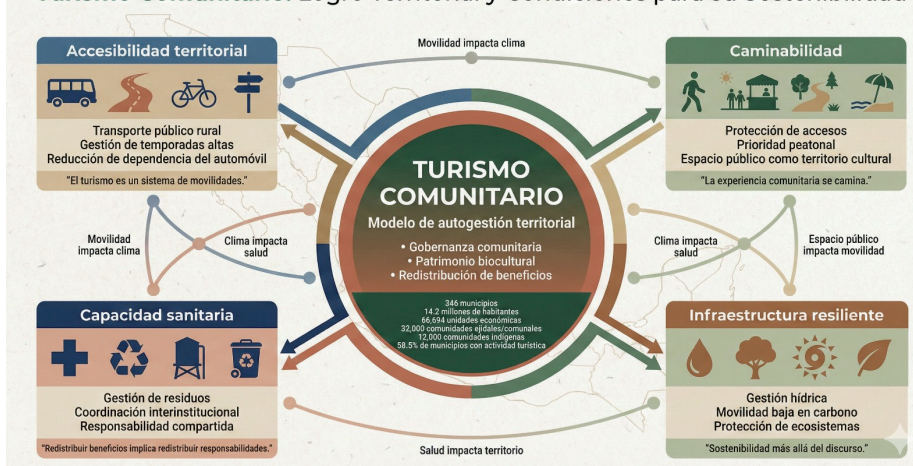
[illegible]

Movilidad impacta clima

Accesibilidad territorial

Transporte público rural
Gestión de temporadas altas
Reducción de dependencia del automóvil

"El turismo es un sistema de movilidades."

Caminabilidad

Protección de accesos
Prioridad peatonal
Espacio público como territorio cultural

"La experiencia comunitaria se camina."

TURISMO COMUNITARIO

Modelo de autogestión territorial

• Gobernanza comunitaria
• Patrimonio biocultural
• Redistribución de beneficios

346 municipios
14.2 millones de habitantes
66,694 unidades económicas
32,000 comunidades ejidales/comunales
12,000 comunidades indígenas
58.5% de municipios con actividad turística

Movilidad impacta clima

Clima impacta salud

Clima impacta salud

Espacio público impacta movilidad

Capacidad sanitaria

Gestión de residuos
Coordinación interinstitucional
Responsabilidad compartida

"Redistribuir beneficios implica redistribuir responsabilidades."

Infraestructura resiliente

Gestión hídrica
Movilidad baja en carbono
Protección de ecosistemas

"Sostenibilidad más allá del discurso."

Salud impacta territorio